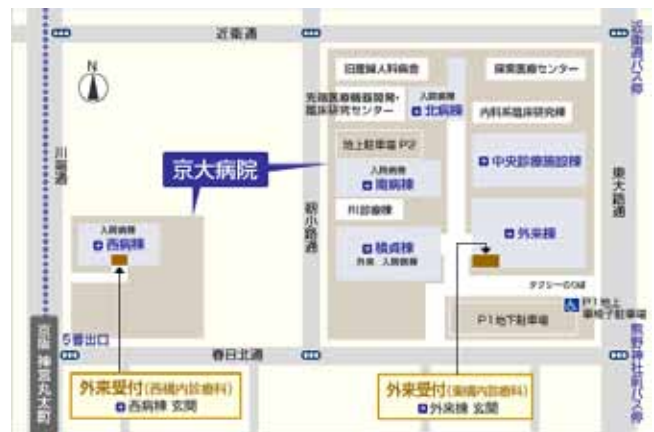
近衛通
N
旧産婦人科病舎
保険医療センター
先端医療機器開発・臨床研究センター
入院病棟
北病棟
内科系臨床研究棟
川端通
京大病院
地上駐車場 P2
入院病棟
南病棟
中央診療施設棟
東大路通
近衛通バス停
RI診療棟
入院病棟
西病棟
積病棟
外来 入院病棟
外来棟
錦小路通
タクシーのりば
P1 地上 車椅子駐車場
P1 地下駐車場
京阪 神宮丸太町
5番出口
春日北通
熊野神社前バス停
外来受付(西構内診療科)
西病棟 玄関
外来受付(東構内診療科)
外来棟 玄関